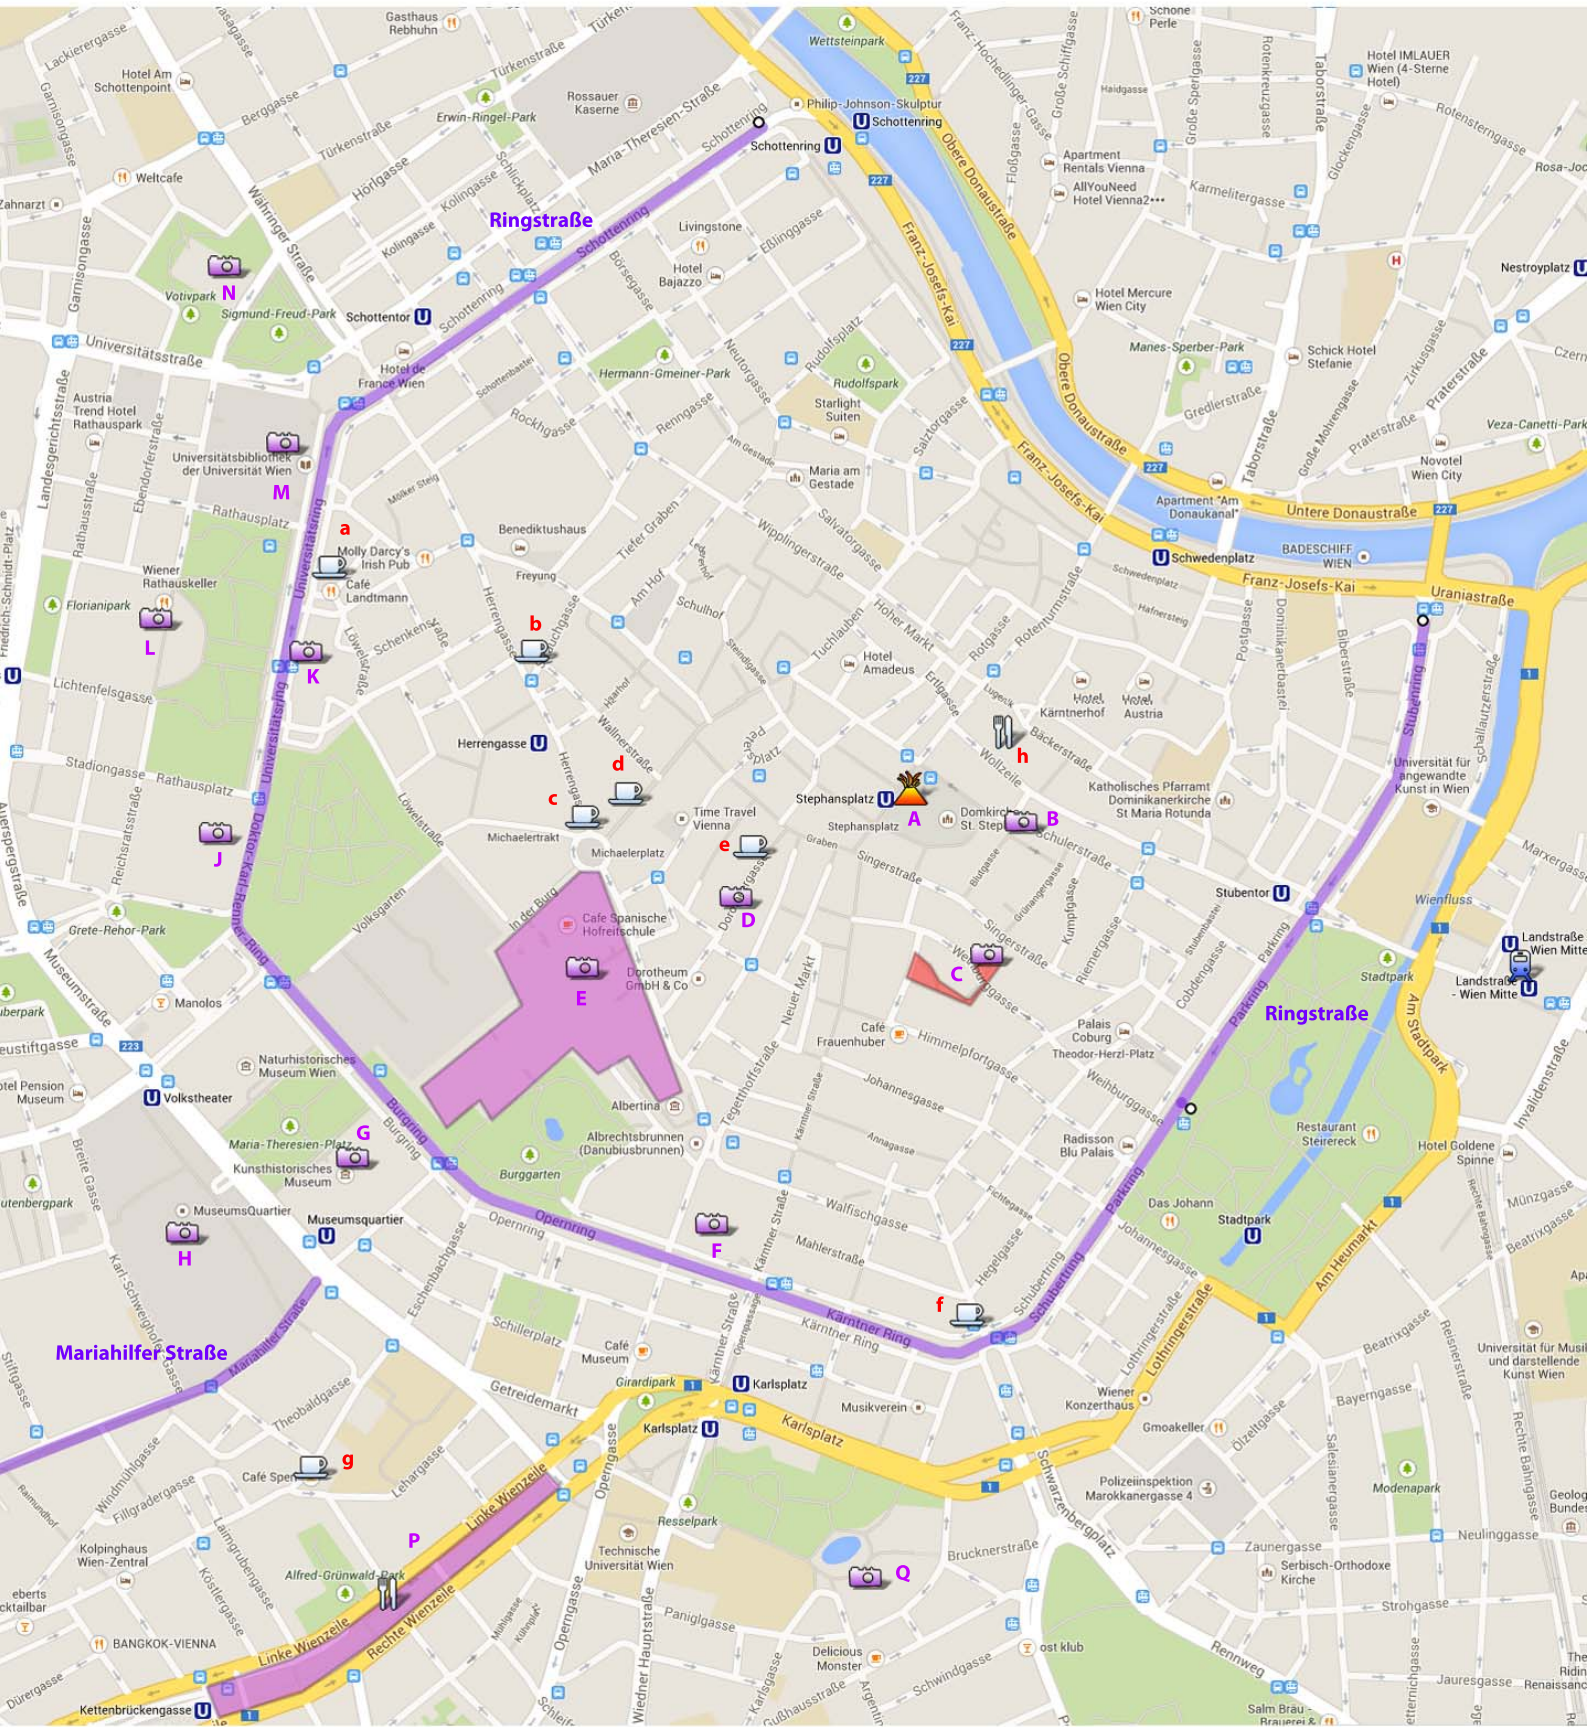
Ringstraße
Ringstraße
Mariahilfer Straße
Schottenring
Schottentor
Herrengasse
Stephansplatz
Schwedenplatz
Stubentor
Stadtpark
Karlsplatz
Volkstheater
Museumsquartier
Kettenbrückengasse
Landstraße Wien Mitte
Nestroyplatz
A B C D E F G H J K L M N P Q
a b c d e f g h
Universitätsstraße
Universitätsring
Dr.-Karl-Renner-Ring
Burgring
Opernring
Kärntner Ring
Schubertring
Parkring
Stubenring
Franz-Josefs-Kai
Obere Donaustraße
Untere Donaustraße
Linke Wienzeile
Rechte Wienzeile
Votivpark
Sigmund-Freud-Park
Rathausplatz
Burggarten
Resselpark
Alfred-Grünwald-Park
Wiener Rathauskeller
Molly Darcy's Irish Pub
Café Landtmann
Café Frauenhuber
Café Museum
Café Sperl
Cafe Spanische Hofreitschule
Albertina
Kunsthistorisches Museum
Naturhistorisches Museum Wien
Universitätsbibliothek der Universität Wien
Hotel de France Wien
Hotel Amadeus
Hotel Mercure Wien City
Wiener Konzerthaus
Musikverein
Technische Universität Wien
Palais Coburg
Dorotheum GmbH & Co
Time Travel Vienna
Schick Hotel Stefanie
Novotel Wien City
Restaurant Steirereck
Hotel Kärntnerhof
Hotel Austria
Universität für angewandte Kunst in Wien
Katholisches Pfarramt Dominikanerkirche St Maria Rotunda
Domkirche St. Stephan
Maria am Gestade
Starlight Suiten
Rossauer Kaserne
Weltcafe
Gasthaus Rebhuhn
Hotel Am Schottenpoint
Livingstone
Hotel Bajazzo
Benediktushaus
Freyung
Michaelerplatz
Michaelertrakt
Graben
Singerstraße
Kärntner Straße
Himmelpfortgasse
Johannesgasse
Weihburggasse
Walfischgasse
Mahlerstraße
Getreidemarkt
Wienfluss
BADESCHIFF WIEN
Apartment "Am Donaukanal"
Polizeiinspektion Marokkanergasse 4
Serbisch-Orthodoxe Kirche
Manolos
BANGKOK-VIENNA
Delicious Monster
Kolpinghaus Wien-Zentral
Grete-Rehor-Park
Maria-Theresien-Platz
Rudolfspark
Hermann-Gmeiner-Park
Erwin-Ringel-Park
Manes-Sperber-Park
Wettsteinpark
Modenapark
Das Johann
Radisson Blu Palais
Hotel Goldene Spinne
Gmoakeller
Philip-Johnson-Skulptur
Hotel IMLAUER Wien (4-Sterne Hotel)
Apartment Rentals Vienna
AllYouNeed Hotel Vienna2
Austria Trend Hotel Rathauspark
Universität für Musik und darstellende Kunst Wien
Salm Bräu - Brauerei